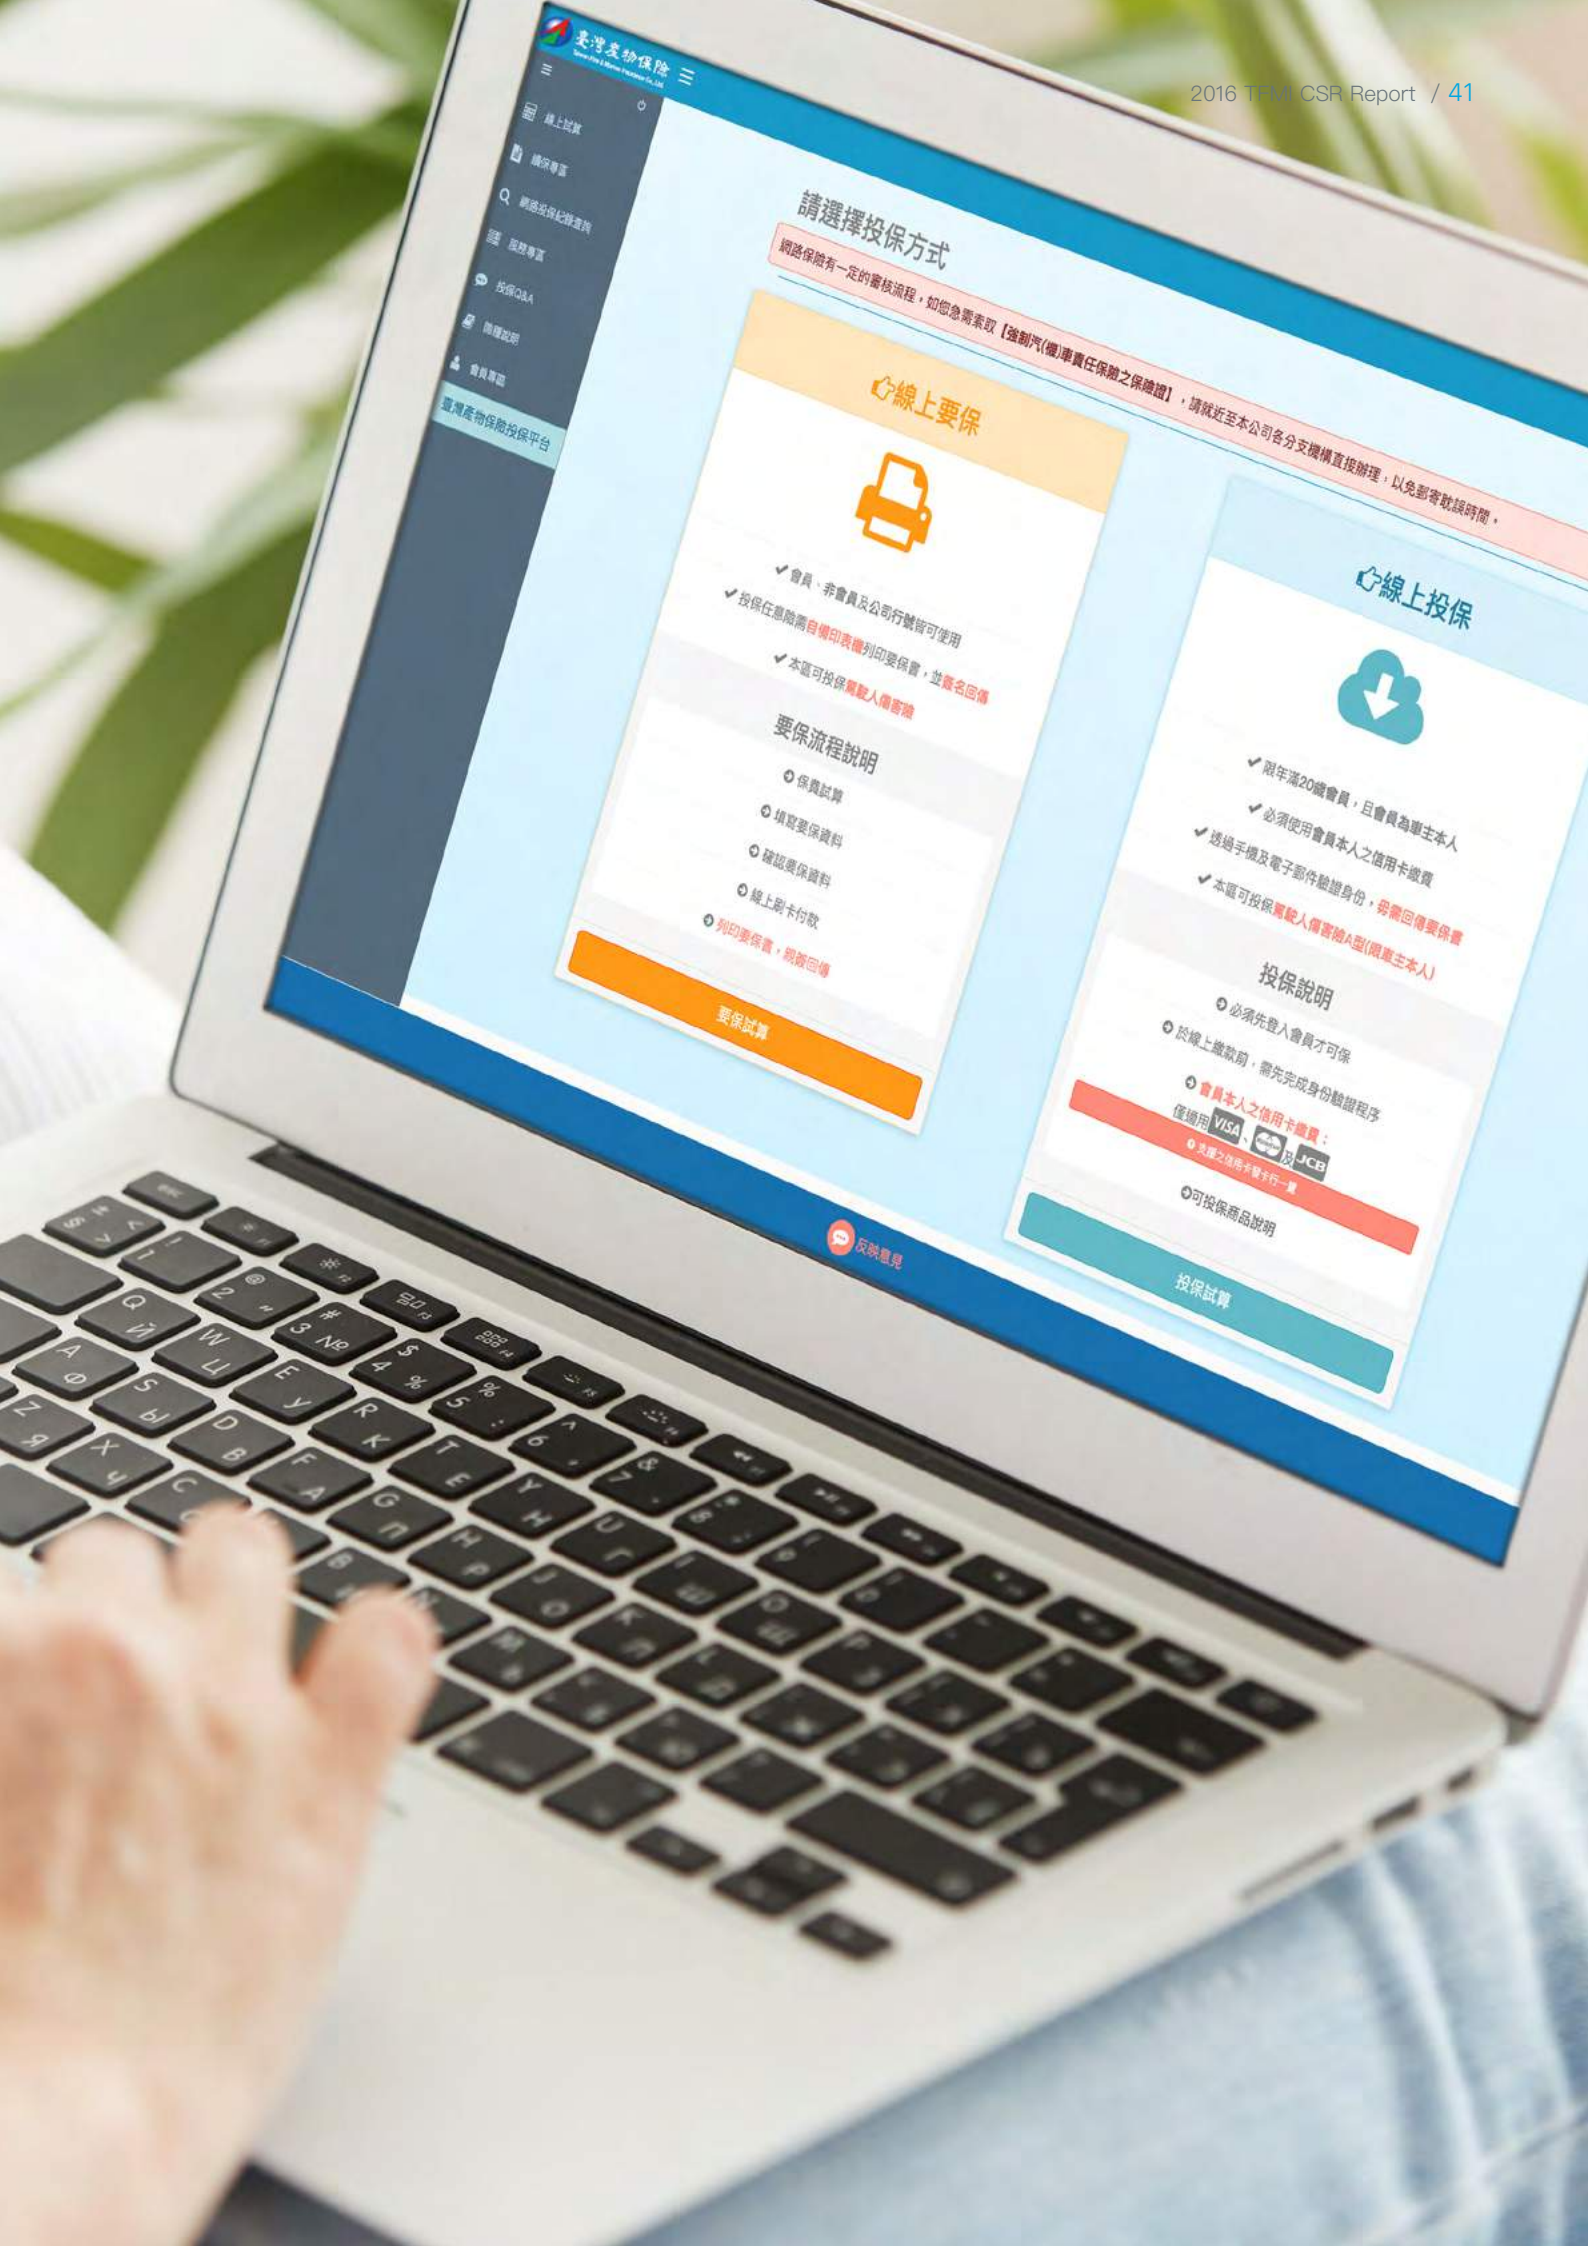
2016 TFMI CSR Report / 41

臺灣產物保險

線上試算

繳保專區

網路投保紀錄查詢

服務專區

投保Q&A

請選擇投保方式

網路保險有一定的審核流程，如您急需索取【強制汽(機)車責任保險之保險證】，請就近至本公司各分支機構直接辦理，以免郵寄耽誤時間。

線上要保

✔會員、非會員及公司行號皆可使用

✔投保任意險需自備印表機列印要保書，並簽名回傳

✔本區可投保駕駛人傷害險

要保流程說明

保費試算

填寫要保資料

確認要保資料

線上刷卡付款

列印要保書，親簽回傳

要保試算

線上投保

✔限年滿20歲會員，且會員為車主本人

✔必須使用會員本人之信用卡繳費

✔透過手機及電子郵件驗證身份，毋需回傳要保書

✔本區可投保駕駛人傷害險A型(限車主本人)

投保說明

必須先登入會員才可保

於線上繳款前，需先完成身份驗證程序

會員本人之信用卡繳費：

僅適用VISA、及JCB

支援之信用卡發卡行一覽

可投保商品說明

投保試算

反映意見